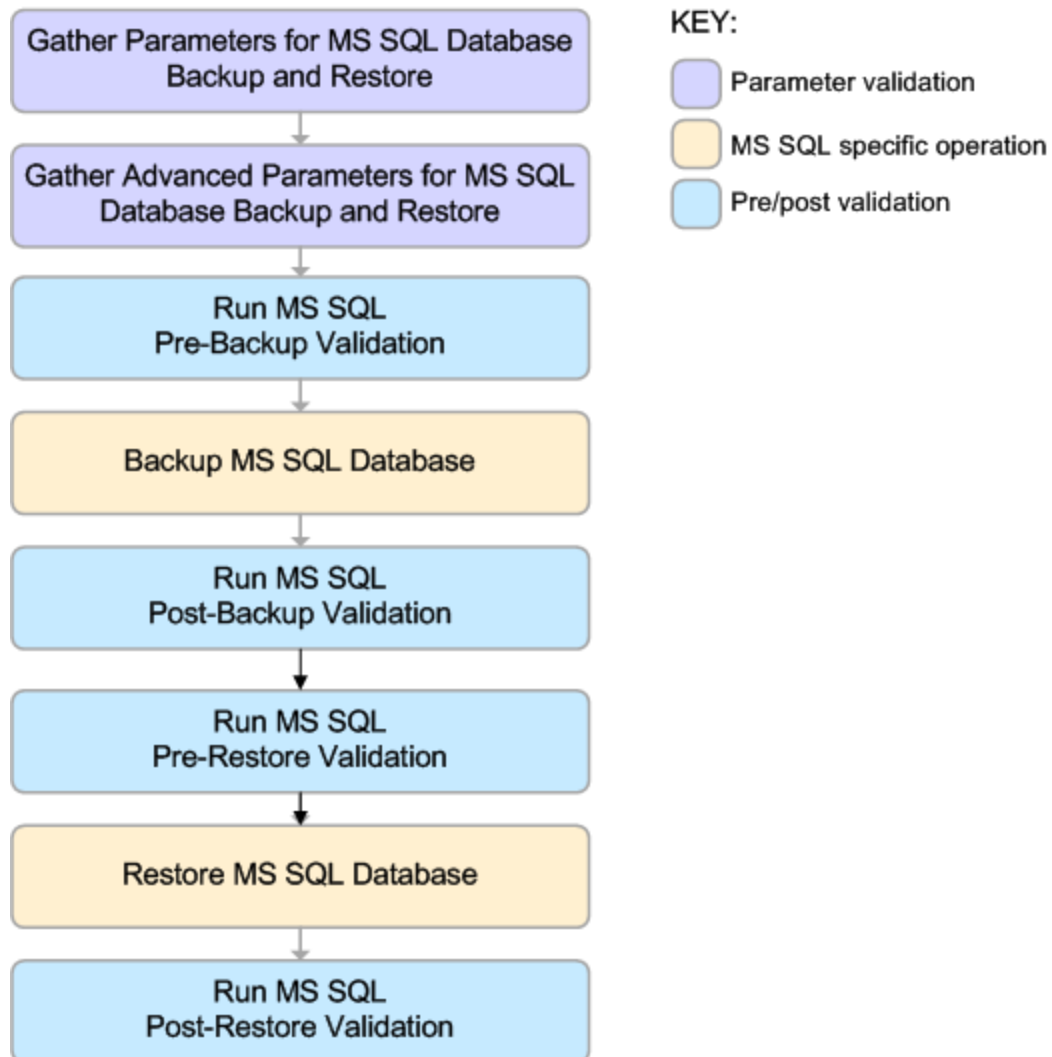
Gather Parameters for MS SQL Database Backup and Restore

Gather Advanced Parameters for MS SQL Database Backup and Restore

Run MS SQL Pre-Backup Validation

Backup MS SQL Database

Run MS SQL Post-Backup Validation

Run MS SQL Pre-Restore Validation

Restore MS SQL Database

Run MS SQL Post-Restore Validation

KEY:

Parameter validation

MS SQL specific operation

Pre/post validation